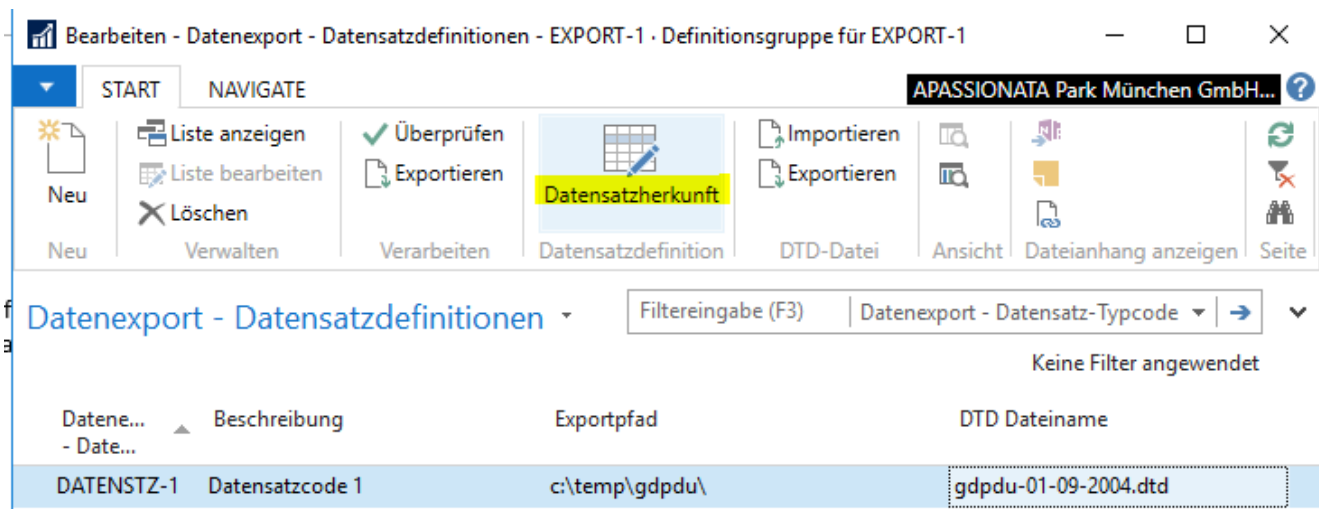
Bearbeiten - Datenexport - Datensatzdefinitionen - EXPORT-1 · Definitionsgruppe für EXPORT-1

START NAVIGATE

APASSIONATA Park München GmbH...

Neu

Liste anzeigen
Liste bearbeiten
Löschen

Überprüfen
Exportieren

Datensatzherkunft

Importieren
Exportieren

Neu | Verwalten | Verarbeiten | Datensatzdefinition | DTD-Datei | Ansicht | Dateianhang anzeigen | Seite

Datenexport - Datensatzdefinitionen

Filtereingabe (F3) | Datenexport - Datensatz-Typcode

Keine Filter angewendet

| Datene... - Date... | Beschreibung | Exportpfad | DTD Dateiname |
|---|---|---|---|
| DATENSTZ-1 | Datensatzcode 1 | c:\temp\gdpdu\ | gdpdu-01-09-2004.dtd |